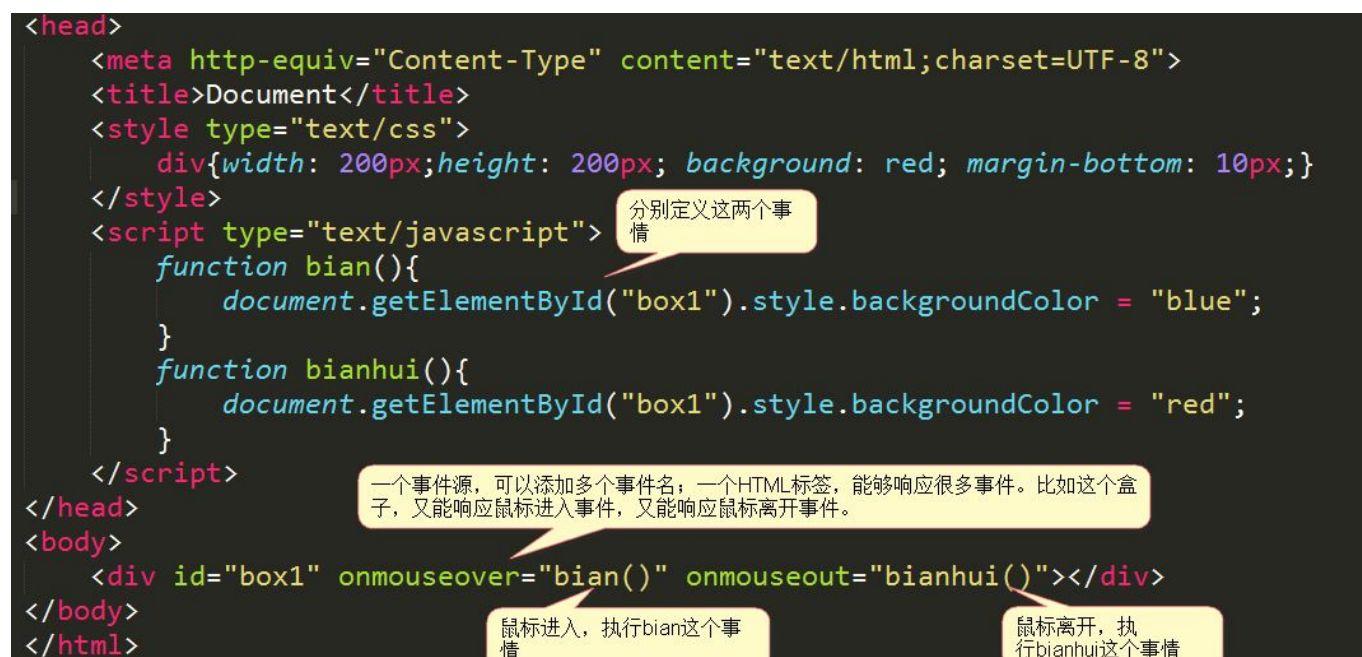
<head>
<meta http-equiv="Content-Type" content="text/html;charset=UTF-8">
<title>Document</title>
<style type="text/css">
div{width: 200px;height: 200px; background: red; margin-bottom: 10px;}
</style>
<script type="text/javascript">
分别定义这两个事情
function bian(){
document.getElementById("box1").style.backgroundColor = "blue";
}
function bianhui(){
document.getElementById("box1").style.backgroundColor = "red";
}
</script>
一个事件源，可以添加多个事件名；一个HTML标签，能够响应很多事件。比如这个盒子，又能响应鼠标进入事件，又能响应鼠标离开事件。
</head>
<body>
<div id="box1" onmouseover="bian()" onmouseout="bianhui()"></div>
</body>
</html>
鼠标进入，执行bian这个事情
鼠标离开，执行bianhui这个事情